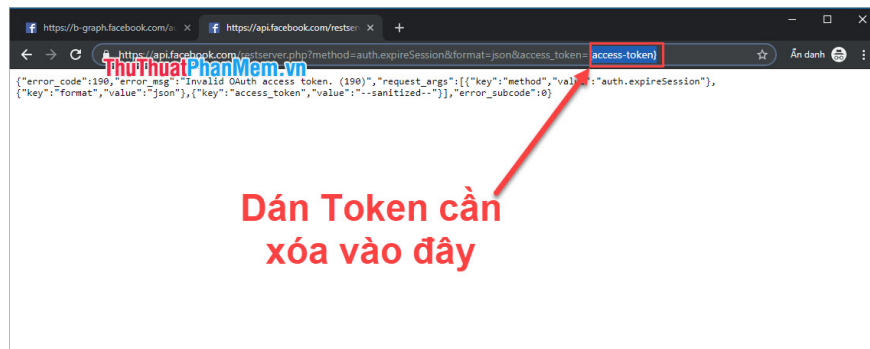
https://b-graph.facebook.com/a ×
https://api.facebook.com/restser ×
+
https://api.facebook.com/restserver.php?method=auth.expireSession&format=json&access_token= access-token}
Ẩn danh
ThuThuatPhanMem.vn
{"error_code":190,"error_msg":"Invalid OAuth access token. (190)","request_args":[{"key":"method","value":"auth.expireSession"},{"key":"format","value":"json"},{"key":"access_token","value":"--sanitized--"}],"error_subcode":0}

Dán Token cần xóa vào đây